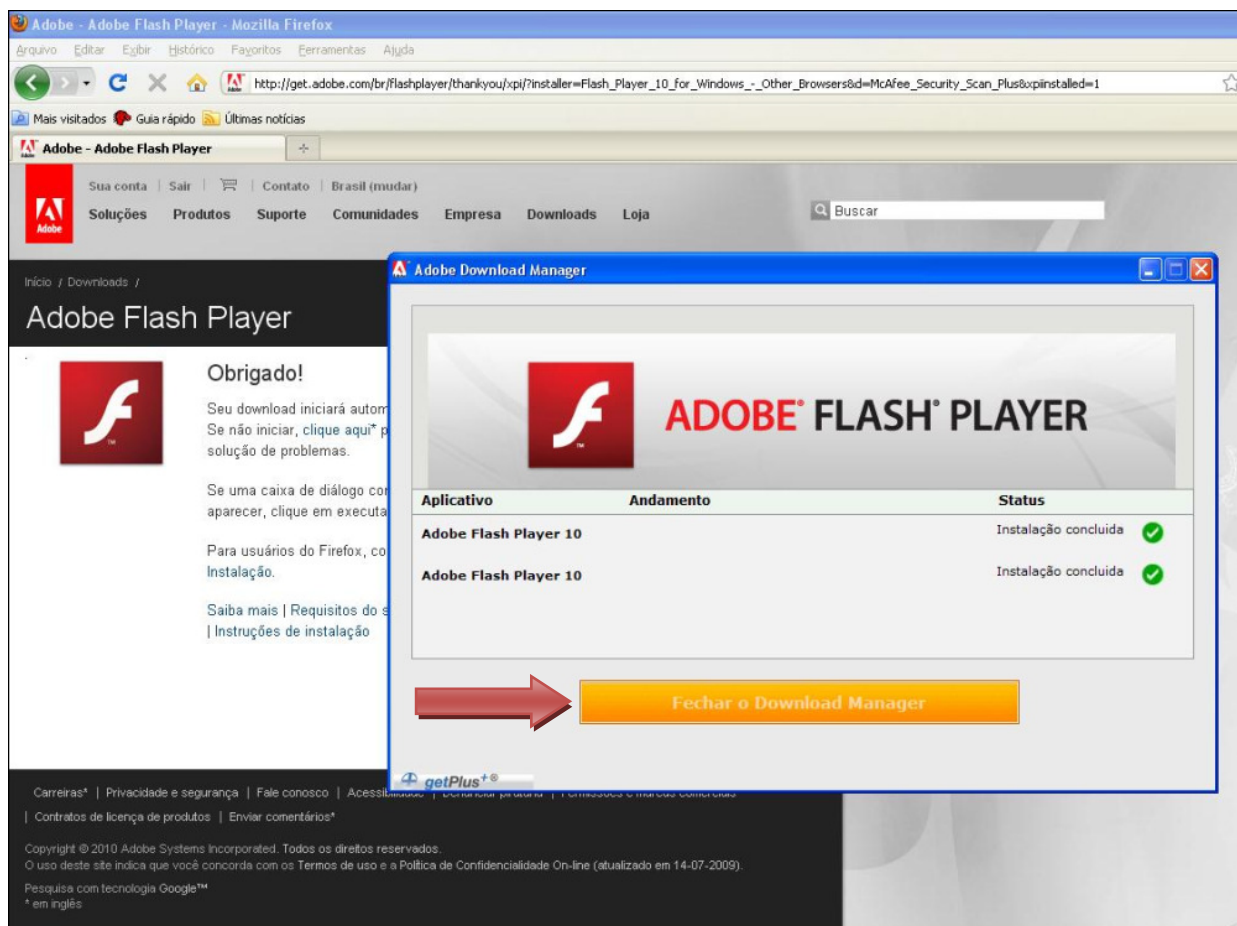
Adobe - Adobe Flash Player - Mozilla Firefox

Arquivo Editar Exibir Histórico Favoritos Ferramentas Ajuda

http://get.adobe.com/br/flashplayer/thankyou/xpi/?installer=Flash_Player_10_for_Windows_-_Other_Browsers&d=McAfee_Security_Scan_Plus&xpiinstalled=1

Mais visitados Guia rápido Últimas notícias

Adobe - Adobe Flash Player

Sua conta | Sair | | Contato | Brasil (mudar)

Adobe

Soluções Produtos Suporte Comunidades Empresa Downloads Loja

Buscar

Início / Downloads /

Adobe Flash Player

Obrigado!

Seu download iniciará autom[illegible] Se não iniciar, clique aqui* p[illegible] solução de problemas.

Se uma caixa de diálogo co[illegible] aparecer, clique em executa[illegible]

Para usuários do Firefox, co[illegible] Instalação.

Saiba mais | Requisitos do s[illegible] | Instruções de instalação

Adobe Download Manager

ADOBE® FLASH® PLAYER

| Aplicativo | Andamento | Status |
|---|---|---|
| Adobe Flash Player 10 | | Instalação concluída |
| Adobe Flash Player 10 | | Instalação concluída |

Fechar o Download Manager

getPlus+®

Carreiras* | Privacidade e segurança | Fale conosco | Acessi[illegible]

| Contratos de licença de produtos | Enviar comentários*

Copyright © 2010 Adobe Systems Incorporated. Todos os direitos reservados.
O uso deste site indica que você concorda com os Termos de uso e a Política de Confidencialidade On-line (atualizado em 14-07-2009).

Pesquisa com tecnologia Google™
* em inglês